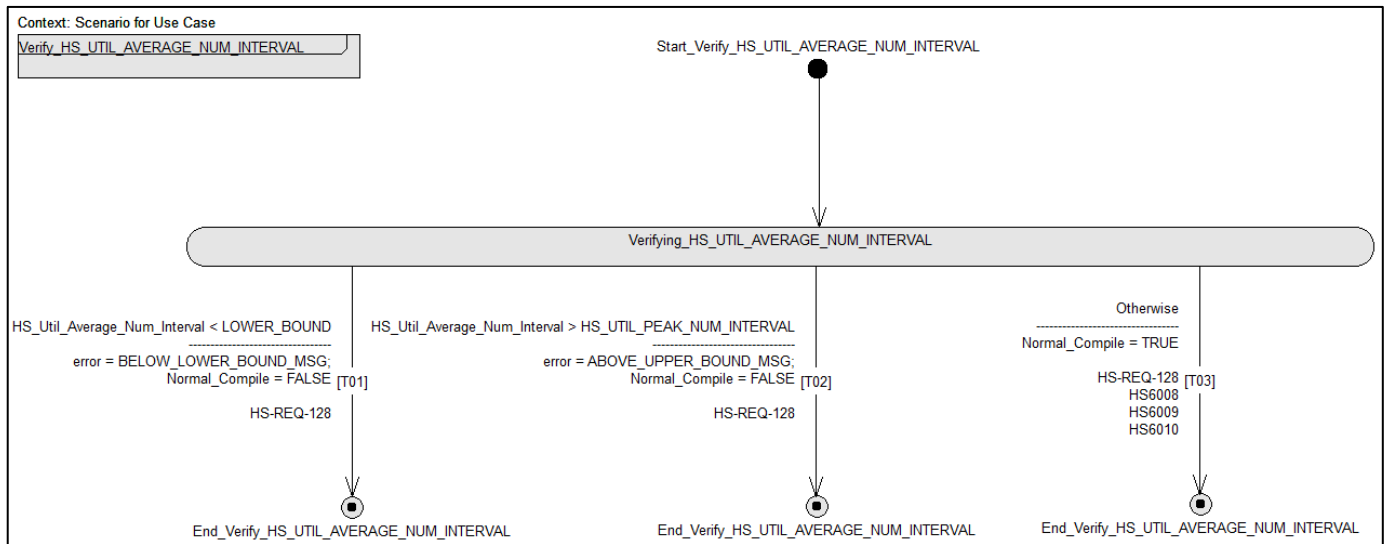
Context: Scenario for Use Case

Verify_HS_UTIL_AVERAGE_NUM_INTERVAL

Start_Verify_HS_UTIL_AVERAGE_NUM_INTERVAL

Verifying_HS_UTIL_AVERAGE_NUM_INTERVAL

HS_Util_Average_Num_Interval < LOWER_BOUND
----------------------------------
error = BELOW_LOWER_BOUND_MSG;
Normal_Compile = FALSE [T01]

HS-REQ-128

HS_Util_Average_Num_Interval > HS_UTIL_PEAK_NUM_INTERVAL
----------------------------------
error = ABOVE_UPPER_BOUND_MSG;
Normal_Compile = FALSE [T02]

HS-REQ-128

Otherwise
----------------------------------
Normal_Compile = TRUE

HS-REQ-128 [T03]
HS6008
HS6009
HS6010

End_Verify_HS_UTIL_AVERAGE_NUM_INTERVAL

End_Verify_HS_UTIL_AVERAGE_NUM_INTERVAL

End_Verify_HS_UTIL_AVERAGE_NUM_INTERVAL